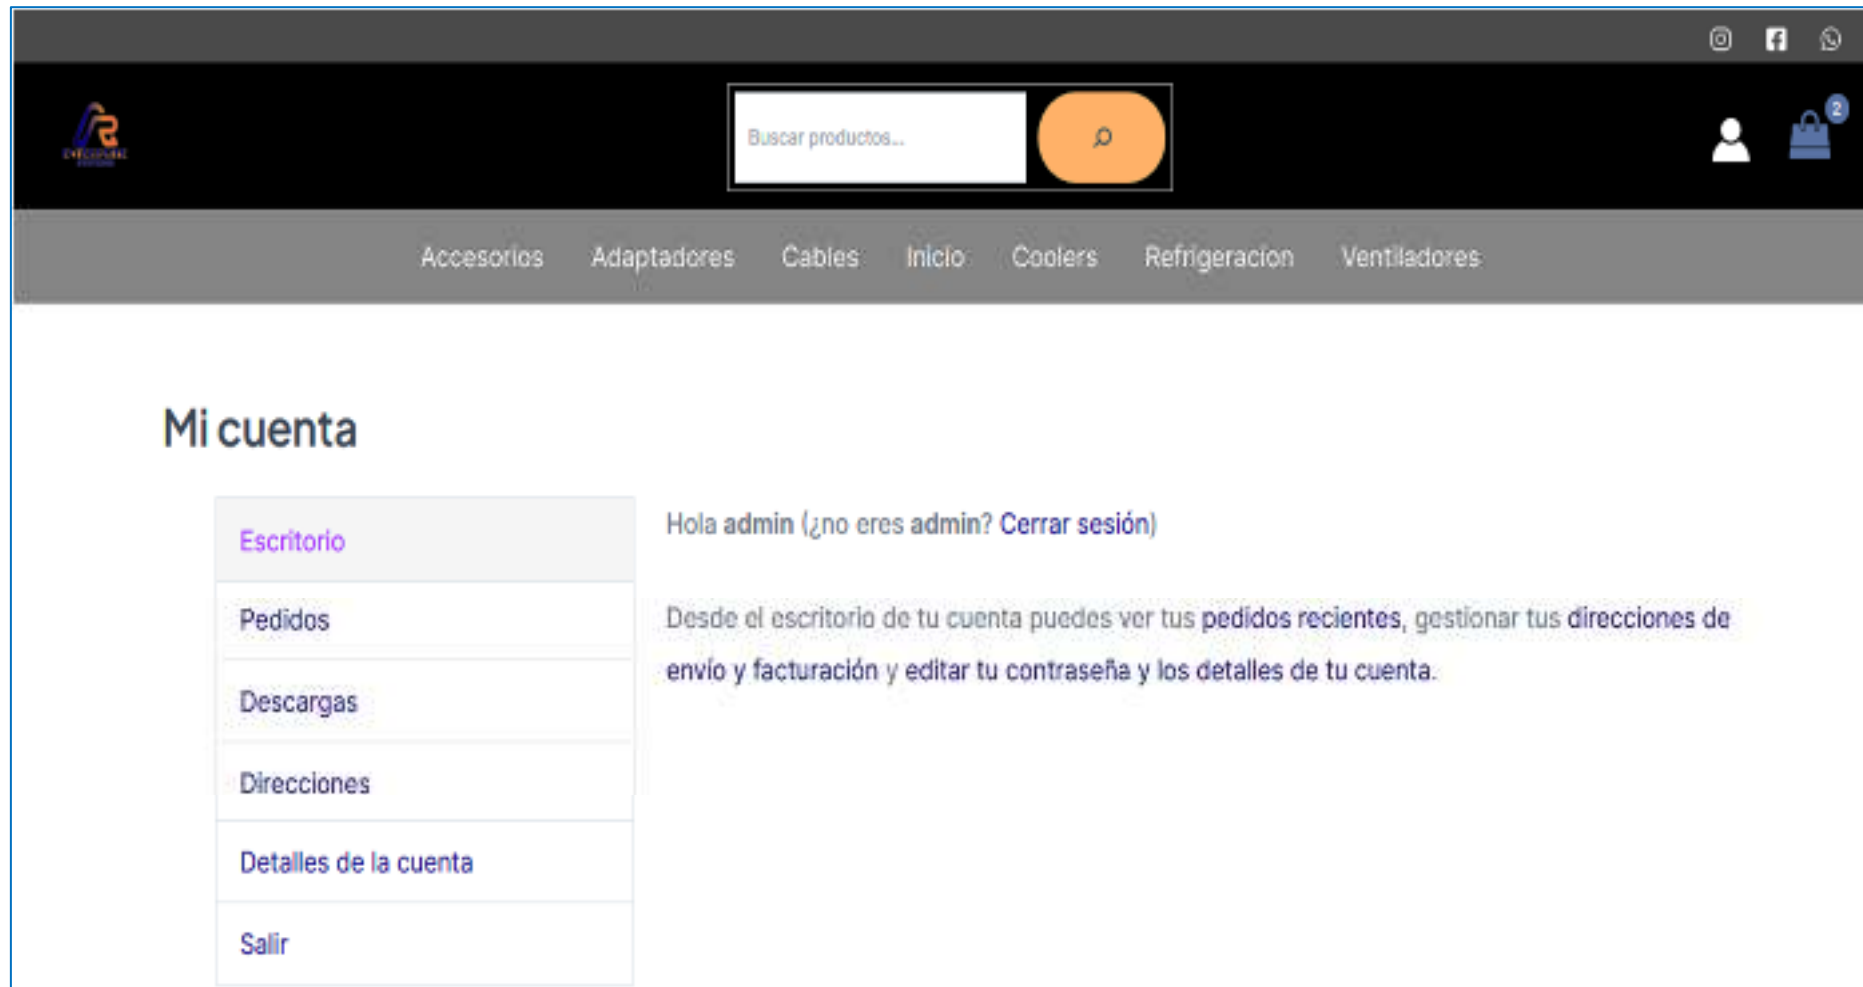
Buscar productos...

2

Accesorios Adaptadores Cables Inicio Coolers Refrigeracion Ventiladores

Mi cuenta

Escritorio
Pedidos
Descargas
Direcciones
Detalles de la cuenta
Salir

Hola admin (¿no eres admin? Cerrar sesión)

Desde el escritorio de tu cuenta puedes ver tus pedidos recientes, gestionar tus direcciones de envío y facturación y editar tu contraseña y los detalles de tu cuenta.